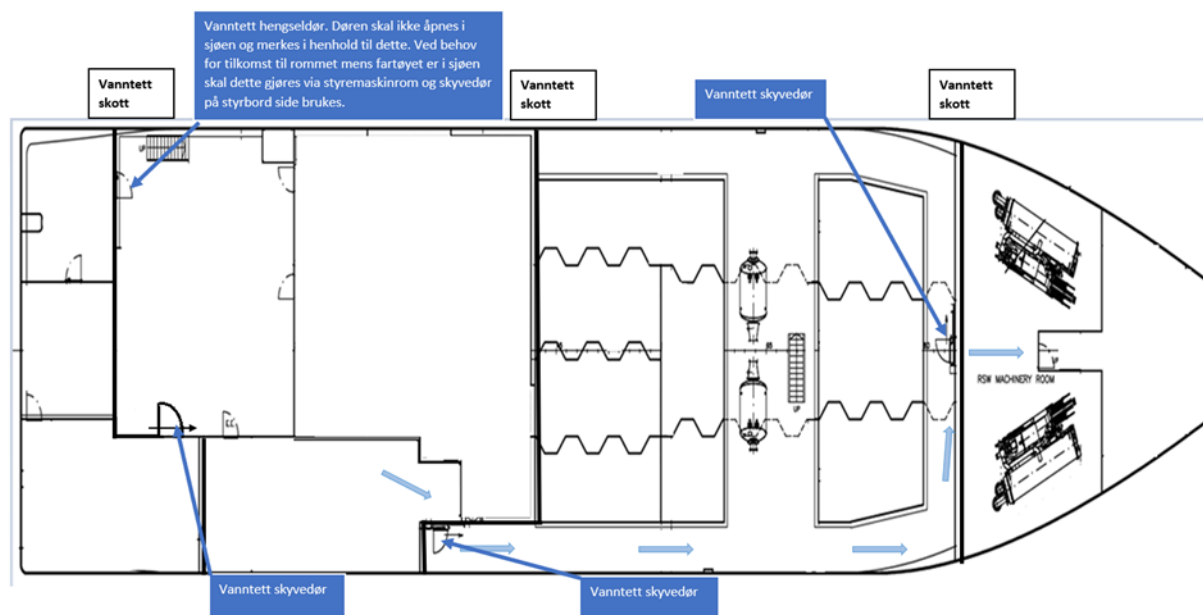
Vanntett hengseldør. Døren skal ikke åpnes i sjøen og merkes i henhold til dette. Ved behov for tilkomst til rommet mens fartøyet er i sjøen skal dette gjøres via styremaskinrom og skyvedør på styrbord side brukes.

Vanntett skott

Vanntett skott

Vanntett skyvedør

Vanntett skott

UP

UP

RSW MACHINERY ROOM

UP

Vanntett skyvedør

Vanntett skyvedør